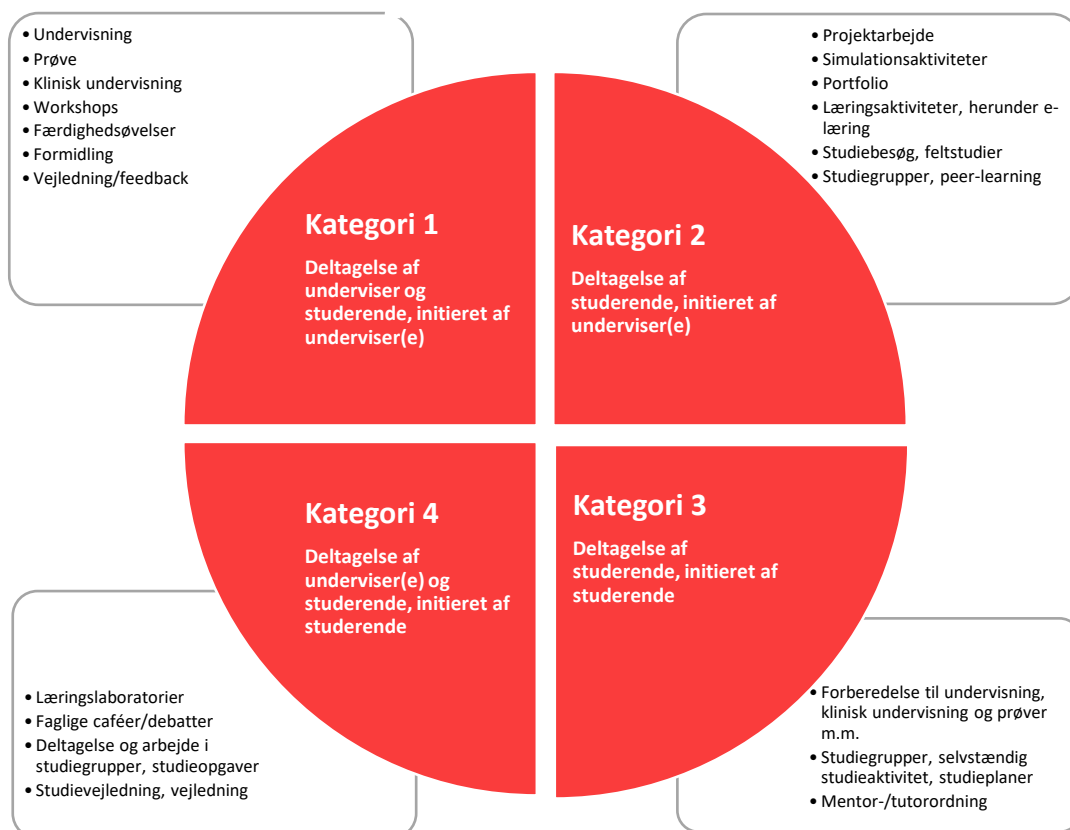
• Undervisning
• Prøve
• Klinisk undervisning
• Workshops
• Færdighedsøvelser
• Formidling
• Vejledning/feedback

• Projektarbejde
• Simulationsaktiviteter
• Portfolio
• Læringsaktiviteter, herunder e-læring
• Studiebesøg, feltstudier
• Studiegrupper, peer-learning

Kategori 1

Deltagelse af underviser og studerende, initieret af underviser(e)

Kategori 2

Deltagelse af studerende, initieret af underviser(e)

Kategori 4

Deltagelse af underviser(e) og studerende, initieret af studerende

Kategori 3

Deltagelse af studerende, initieret af studerende

• Læringslaboratorier
• Faglige caféer/debatter
• Deltagelse og arbejde i studiegrupper, studieopgaver
• Studievejledning, vejledning

• Forberedelse til undervisning, klinisk undervisning og prøver m.m.
• Studiegrupper, selvstændig studieaktivitet, studieplaner
• Mentor-/tutorordning